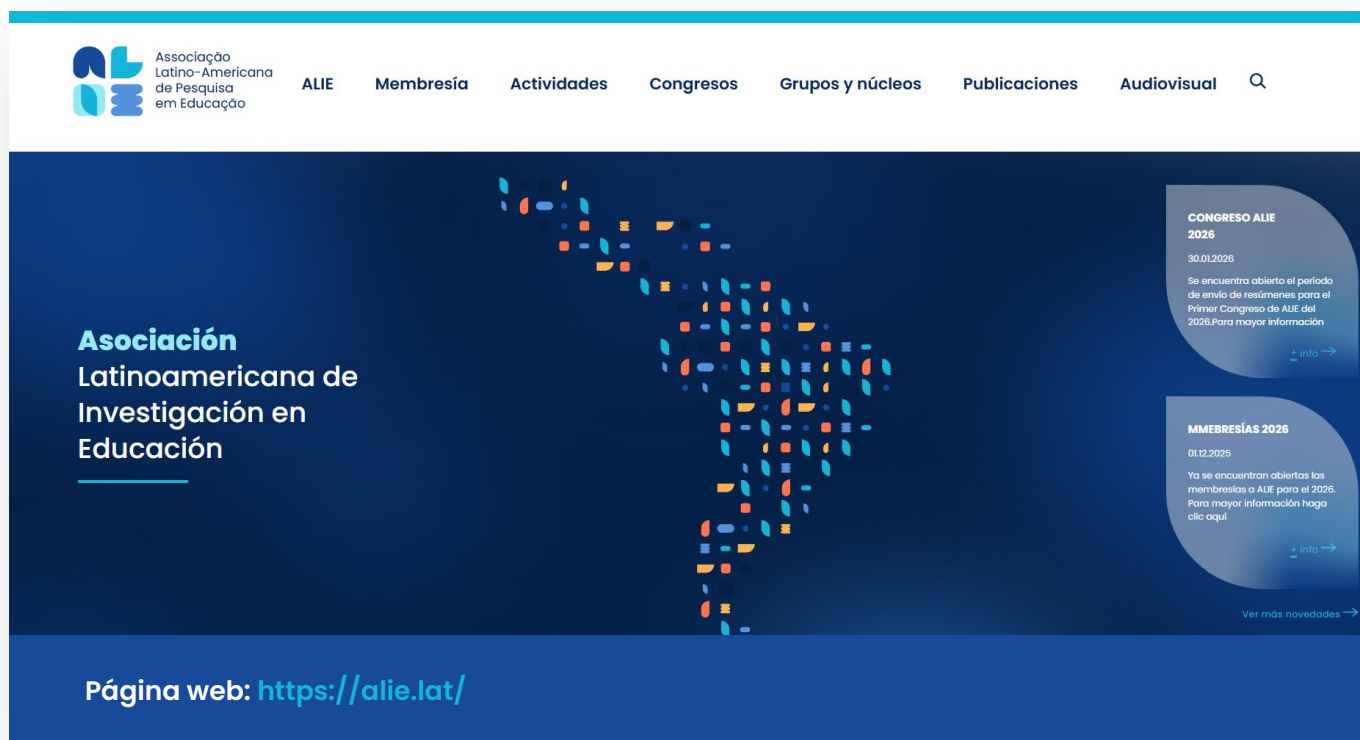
Associação Latino-Americana de Pesquisa em Educação

ALIE Membresía Actividades Congresos Grupos y núcleos Publicaciones Audiovisual

Asociación Latinoamericana de Investigación en Educación

CONGRESO ALIE 2026
30.01.2026
Se encuentra abierto el período de envío de resúmenes para el Primer Congreso de ALIE del 2026.Para mayor información
+ info

MMEBRESÍAS 2026
01.12.2025
Ya se encuentran abiertas las membresías a ALIE para el 2026. Para mayor información haga clic aquí
+ info

Ver más novedades

Página web: https://alie.lat/